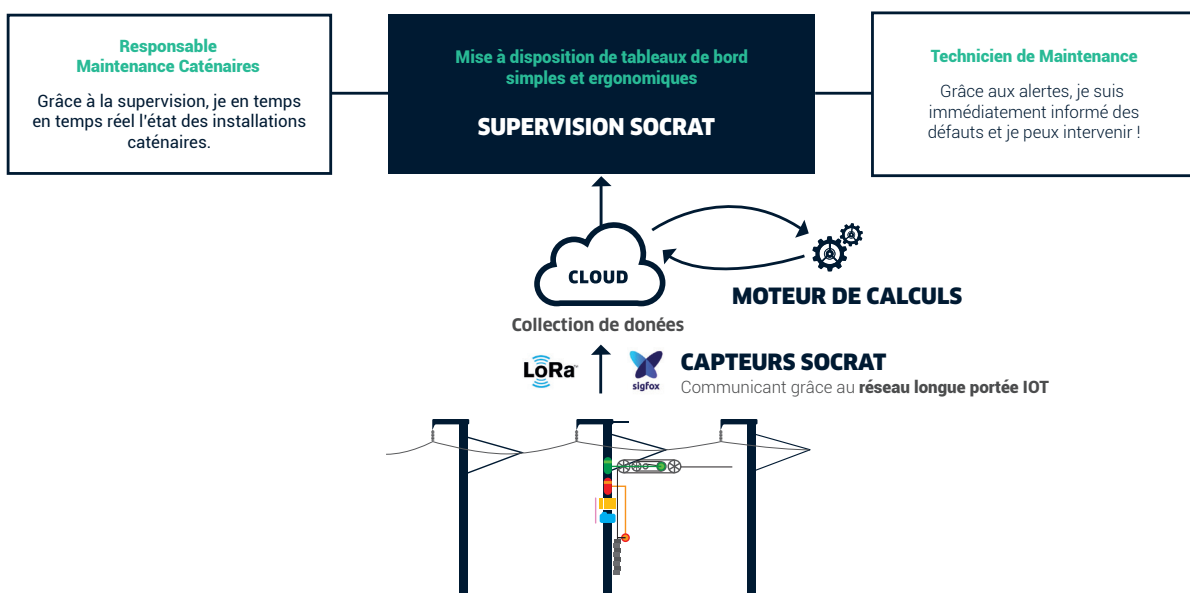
Responsable
Maintenance Caténaires

Grâce à la supervision, je en temps en temps réel l'état des installations caténaires.

Mise à disposition de tableaux de bord simples et ergonomiques

SUPERVISION SOCRAT

Technicien de Maintenance

Grâce aux alertes, je suis immédiatement informé des défauts et je peux intervenir !

CLOUD

Collection de donées

MOTEUR DE CALCULS

LoRa

sigfox

CAPTEURS SOCRAT
Communicant grâce au réseau longue portée IOT